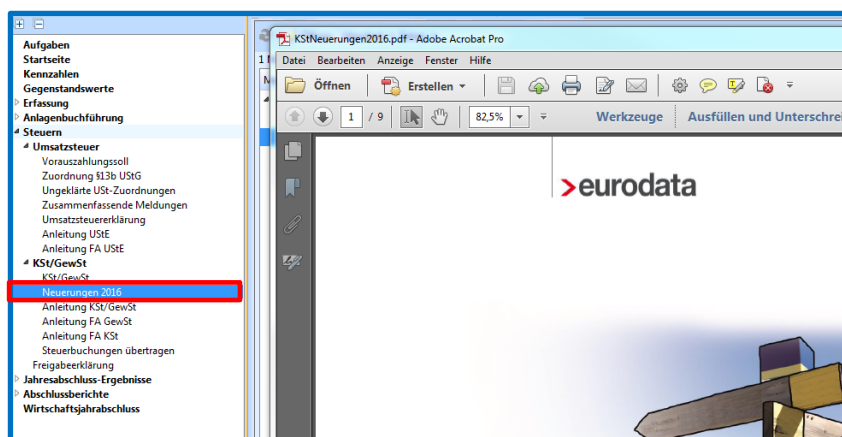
Aufgaben
Startseite
Kennzahlen
Gegenstandswerte
Erfassung
Anlagenbuchführung
Steuern
Umsatzsteuer
Vorauszahlungssoll
Zuordnung §13b UStG
Ungeklärte USt-Zuordnungen
Zusammenfassende Meldungen
Umsatzsteuererklärung
Anleitung UStE
Anleitung FA UStE
KSt/GewSt
KSt/GewSt
Neuerungen 2016
Anleitung KSt/GewSt
Anleitung FA GewSt
Anleitung FA KSt
Steuerbuchungen übertragen
Freigabeerklärung
Jahresabschluss-Ergebnisse
Abschlussberichte
Wirtschaftsjahrabschluss

KStNeuerungen2016.pdf - Adobe Acrobat Pro
Datei Bearbeiten Anzeige Fenster Hilfe
Öffnen Erstellen
1 / 9 82,5%
Werkzeuge Ausfüllen und Unterschrei
>eurodata